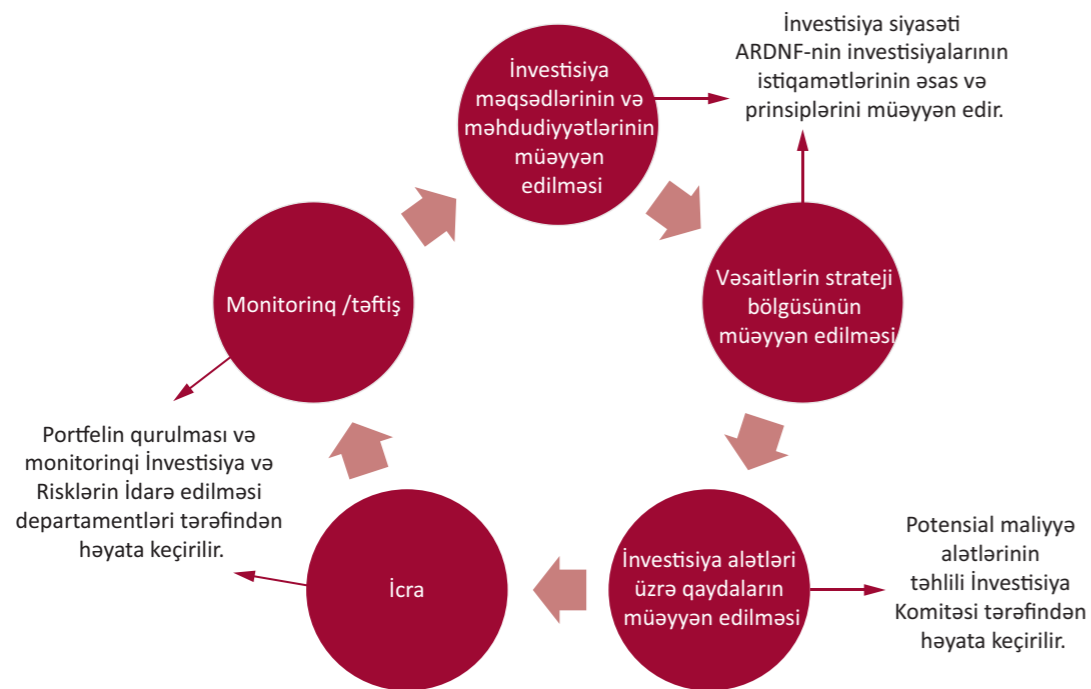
İnvestisiya məqsədlərinin və məhdudiyyətlərinin müəyyən edilməsi

İnvestisiya siyasəti ARDNF-nin investisiyalarının istiqamətlərinin əsas və prinsiplərini müəyyən edir.

Vəsaitlərin strateji bölgüsünün müəyyən edilməsi

İnvestisiya alətləri üzrə qaydaların müəyyən edilməsi

Potensial maliyyə alətlərinin təhlili İnvestisiya Komitəsi tərəfindən həyata keçirilir.

İcra

Portfelin qurulması və monitorinqi İnvestisiya və Risklərin İdarə edilməsi departamentləri tərəfindən həyata keçirilir.

Monitorinq /təftiş